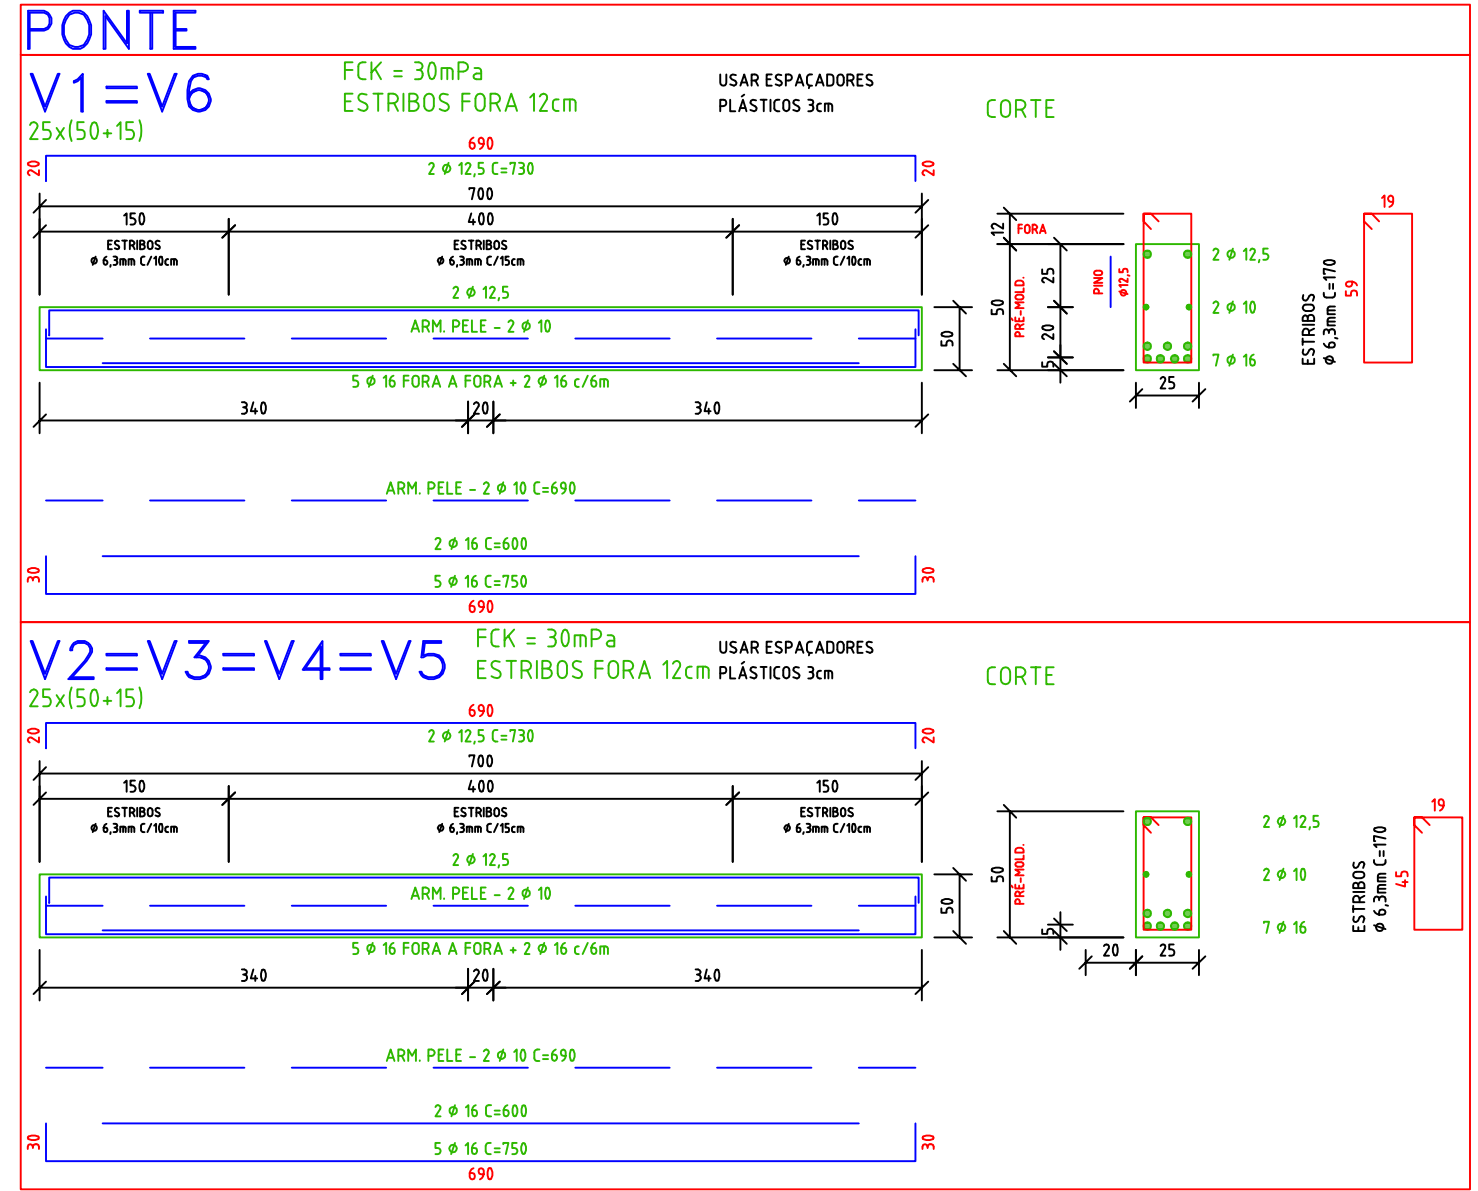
PONTE

V1=V6
25x(50+15)

FCK = 30mPa
ESTRIBOS FORA 12cm

USAR ESPAÇADORES PLÁSTICOS 3cm

CORTE

690
20
2 ϕ 12,5 C=730
20
700
150
400
150
ESTRIBOS ϕ 6,3mm C/10cm
ESTRIBOS ϕ 6,3mm C/15cm
ESTRIBOS ϕ 6,3mm C/10cm
2 ϕ 12,5
ARM. PELE - 2 ϕ 10
50
5 ϕ 16 FORA A FORA + 2 ϕ 16 c/6m
340
20
340

ARM. PELE - 2 ϕ 10 C=690
2 ϕ 16 C=600
30
5 ϕ 16 C=750
30
690

12
FORA
50
PRÉ-MOLD.
25
20
5
PINO ϕ12,5
2 ϕ 12,5
2 ϕ 10
7 ϕ 16
25
ESTRIBOS ϕ 6,3mm C=170
19
59

V2=V3=V4=V5
25x(50+15)

FCK = 30mPa
ESTRIBOS FORA 12cm

USAR ESPAÇADORES PLÁSTICOS 3cm

CORTE

690
20
2 ϕ 12,5 C=730
20
700
150
400
150
ESTRIBOS ϕ 6,3mm C/10cm
ESTRIBOS ϕ 6,3mm C/15cm
ESTRIBOS ϕ 6,3mm C/10cm
2 ϕ 12,5
ARM. PELE - 2 ϕ 10
50
5 ϕ 16 FORA A FORA + 2 ϕ 16 c/6m
340
20
340

ARM. PELE - 2 ϕ 10 C=690
2 ϕ 16 C=600
30
5 ϕ 16 C=750
30
690

50
PRÉ-MOLD.
5
20
25
2 ϕ 12,5
2 ϕ 10
7 ϕ 16
ESTRIBOS ϕ 6,3mm C=170
19
45